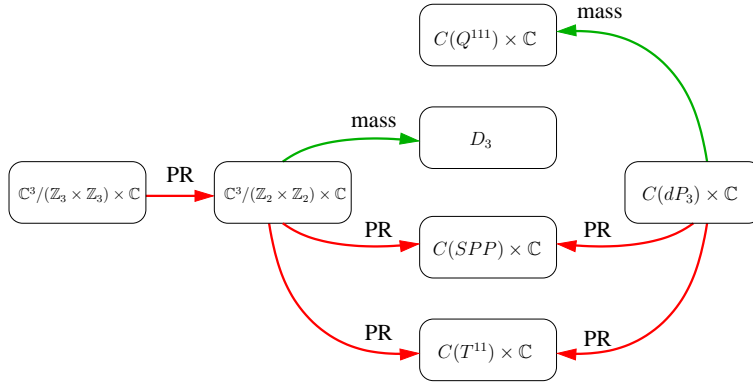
$C(Q^{111}) \times \mathbb{C}$

mass

mass

$D_3$

$\mathbb{C}^3/(\mathbb{Z}_3 \times \mathbb{Z}_3) \times \mathbb{C}$

PR

$\mathbb{C}^3/(\mathbb{Z}_2 \times \mathbb{Z}_2) \times \mathbb{C}$

$C(dP_3) \times \mathbb{C}$

PR

PR

$C(SPP) \times \mathbb{C}$

PR

PR

$C(T^{11}) \times \mathbb{C}$